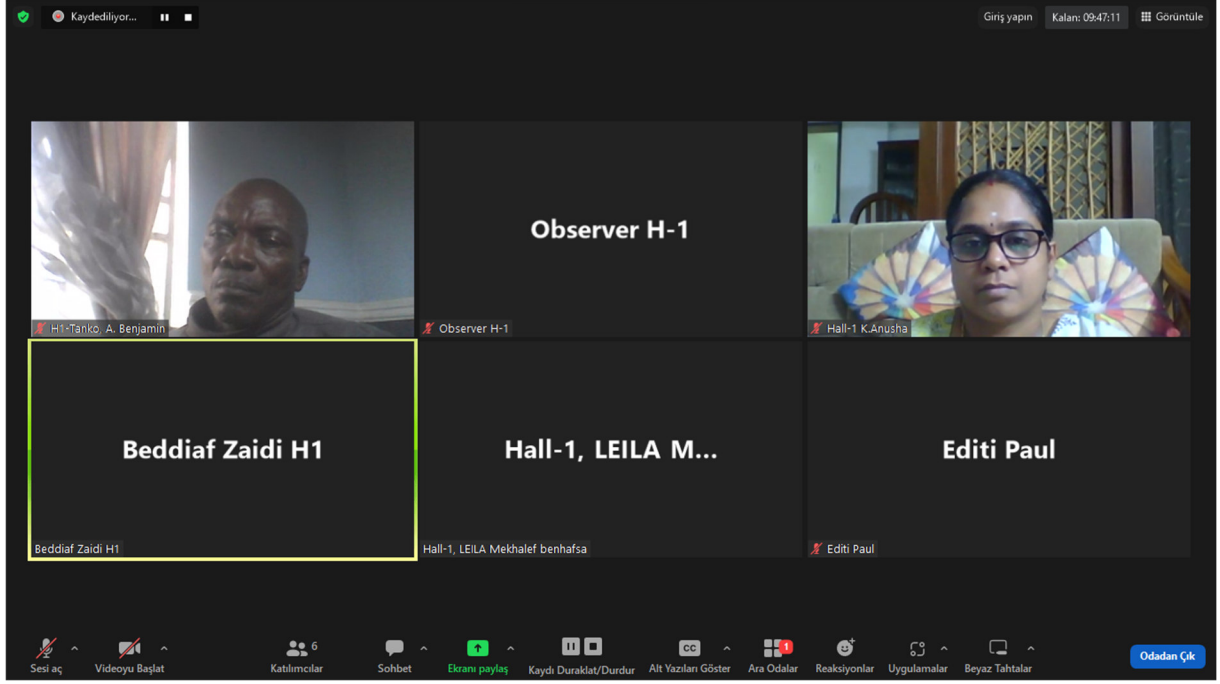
Kaydediliyor...

Giriş yapın Kalan: 09:47:11 Görüntüle

H1-Tanko, A. Benjamin

Observer H-1

Observer H-1

Hall-1 K.Anusha

Beddiaf Zaidi H1

Beddiaf Zaidi H1

Hall-1, LEILA M...

Hall-1, LEILA Mekhalef benhafsa

Editi Paul

Editi Paul

Sesi aç Videoyu Başlat 6 Katılımcılar Sohbet Ekranı paylaş Kaydı Duraklat/Durdur CC Alt Yazıları Göster 1 Ara Odalar Reaksiyonlar Uygulamalar Beyaz Tahtalar Odadan Çık